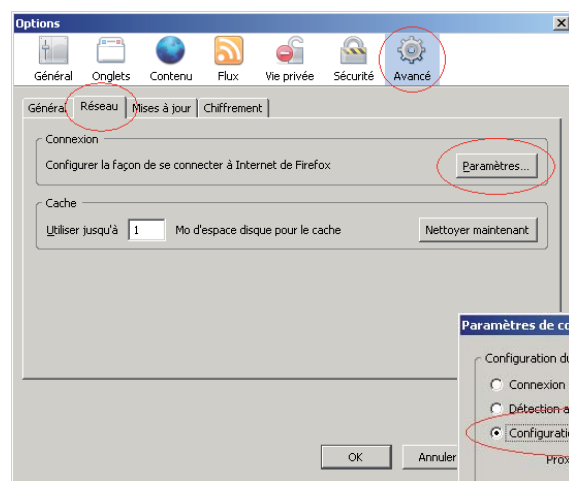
Options

Général Onglets Contenu Flux Vie privée Sécurité Avancé

Général Réseau Mises à jour Chiffrement

Connexion

Configurer la façon de se connecter à Internet de Firefox

Paramètres...

Cache

Utiliser jusqu'à 1 Mo d'espace disque pour le cache

Nettoyer maintenant

OK Annuler

Paramètres de co

Configuration du

Connexion

Détection a

Configuratio

Prox